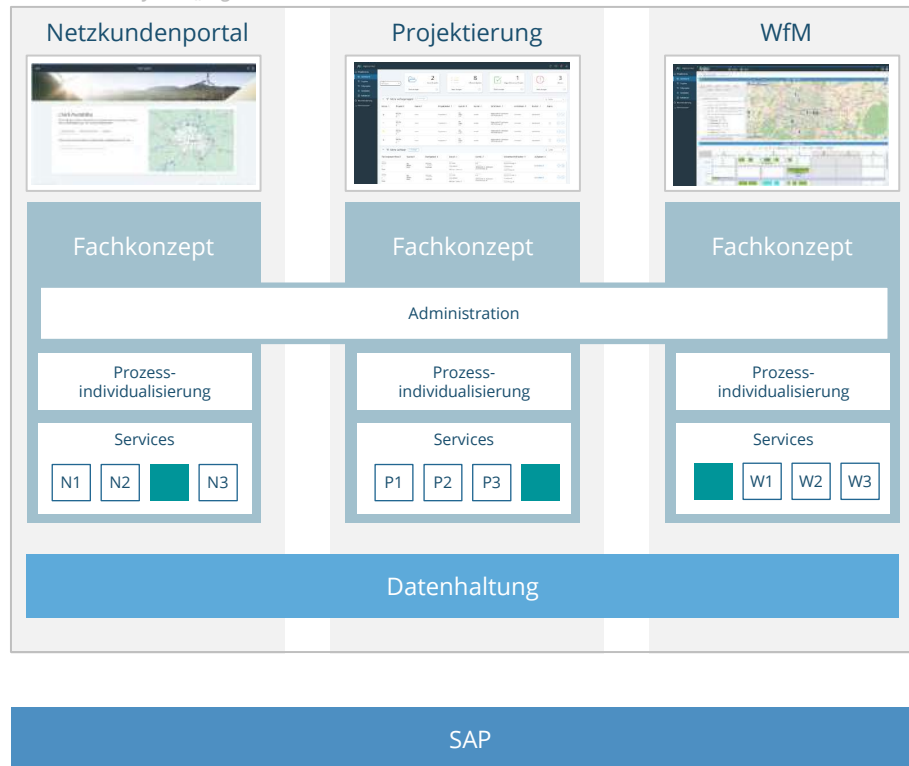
Netzkundenportal

Projektierung

WfM

Fachkonzept

Fachkonzept

Fachkonzept

Administration

Prozessindividualisierung

Prozessindividualisierung

Prozessindividualisierung

Services

N1 N2 N3

Services

P1 P2 P3

Services

W1 W2 W3

Datenhaltung

SAP